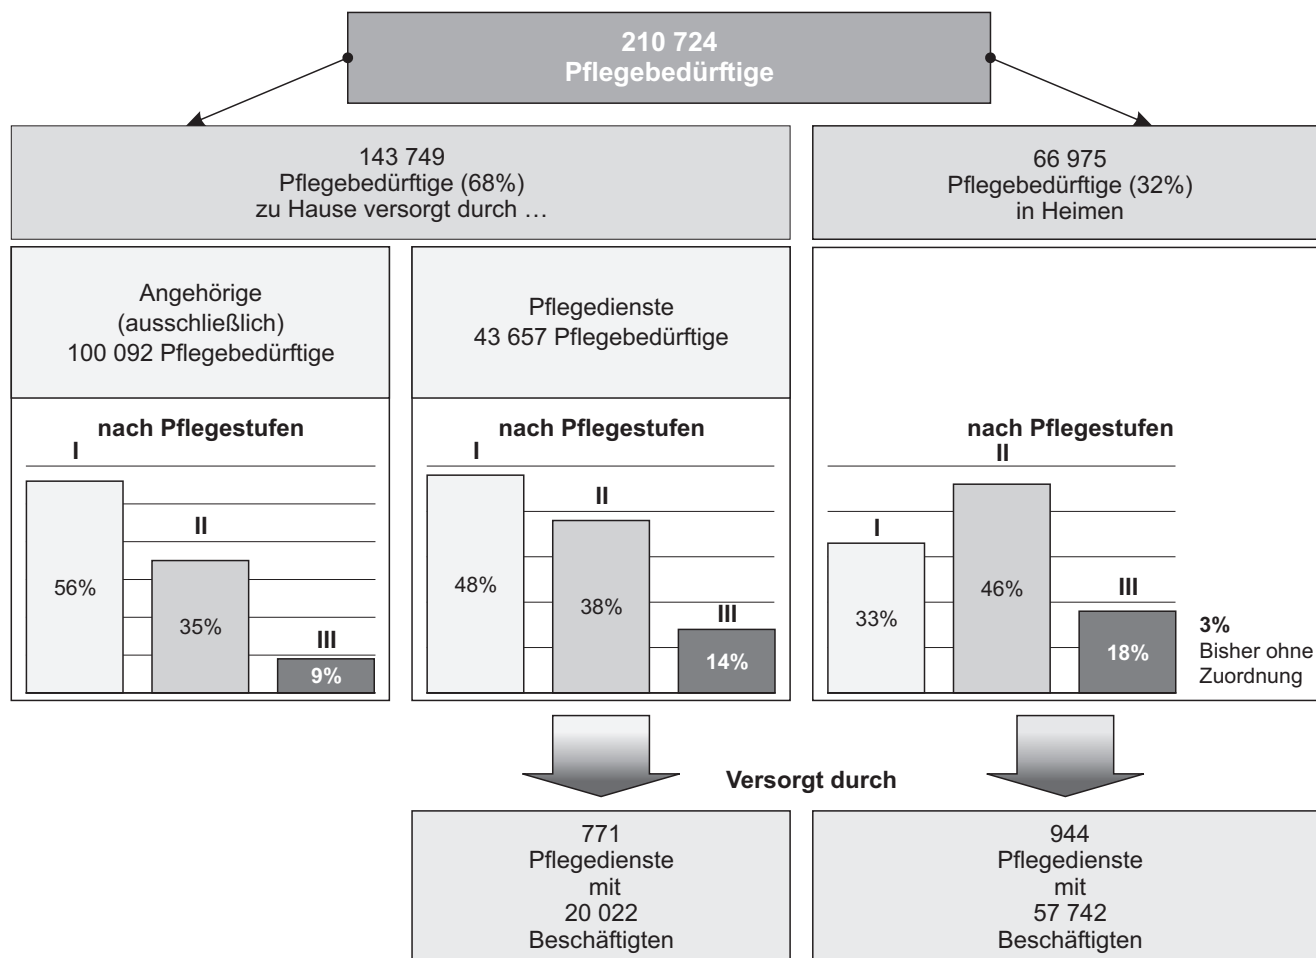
210 724
Pflegebedürftige

143 749
Pflegebedürftige (68%)
zu Hause versorgt durch …

66 975
Pflegebedürftige (32%)
in Heimen

Angehörige
(ausschließlich)
100 092 Pflegebedürftige

Pflegedienste
43 657 Pflegebedürftige

nach Pflegestufen
I
56%
II
35%
III
9%

nach Pflegestufen
I
48%
II
38%
III
14%

nach Pflegestufen
I
33%
II
46%
III
18%
3%
Bisher ohne Zuordnung

Versorgt durch

771
Pflegedienste
mit
20 022
Beschäftigten

944
Pflegedienste
mit
57 742
Beschäftigten